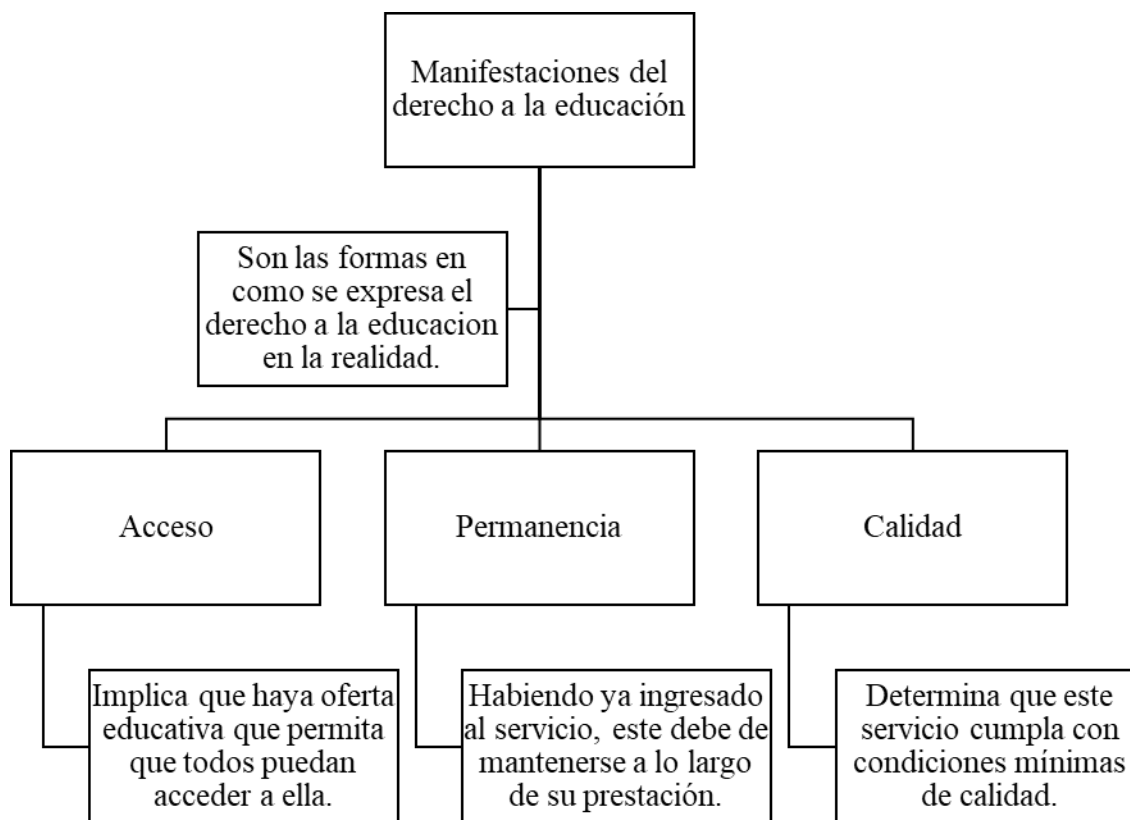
Manifestaciones del derecho a la educación

Son las formas en como se expresa el derecho a la educacion en la realidad.

Acceso

Permanencia

Calidad

Implica que haya oferta educativa que permita que todos puedan acceder a ella.

Habiendo ya ingresado al servicio, este debe de mantenerse a lo largo de su prestación.

Determina que este servicio cumpla con condiciones mínimas de calidad.